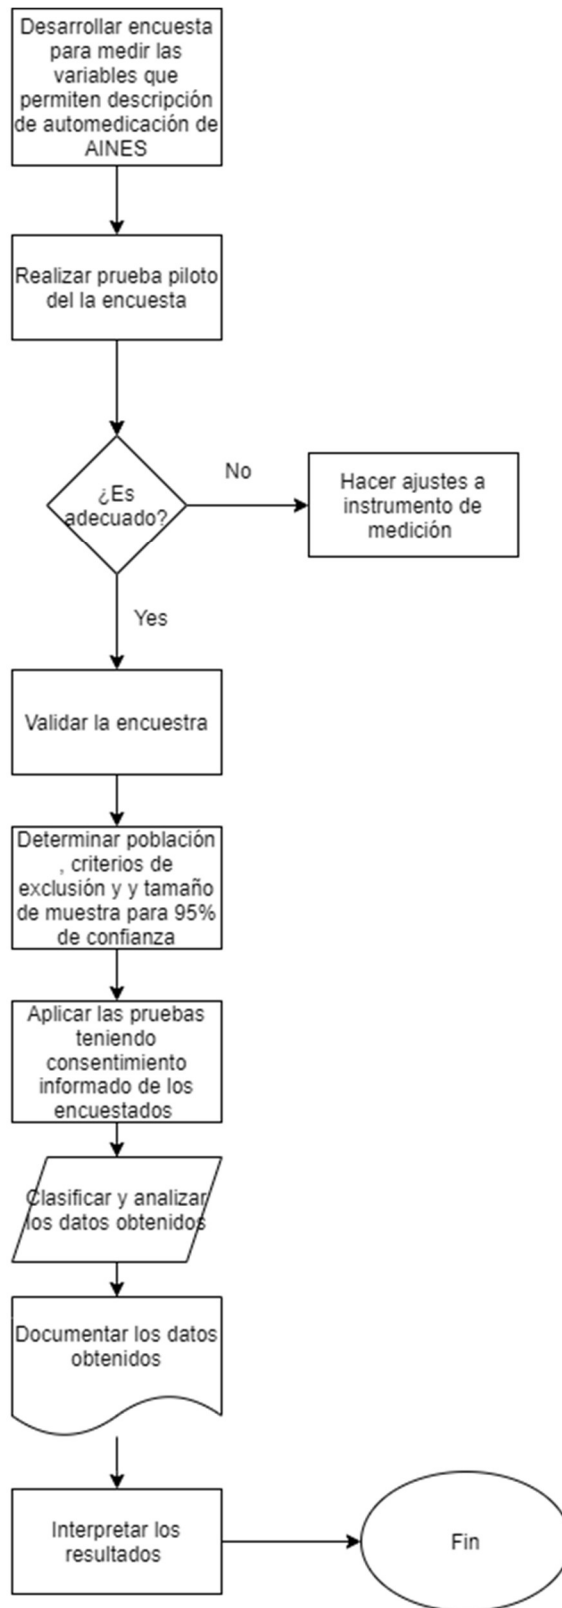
Desarrollar encuesta para medir las variables que permiten descripción de automedicación de AINES

Realizar prueba piloto del la encuesta

¿Es adecuado?

No

Hacer ajustes a instrumento de medición

Yes

Validar la encuesta

Determinar población , criterios de exclusión y y tamaño de muestra para 95% de confianza

Aplicar las pruebas teniendo consentimiento informado de los encuestados

Clasificar y analizar los datos obtenidos

Documentar los datos obtenidos

Interpretar los resultados

Fin